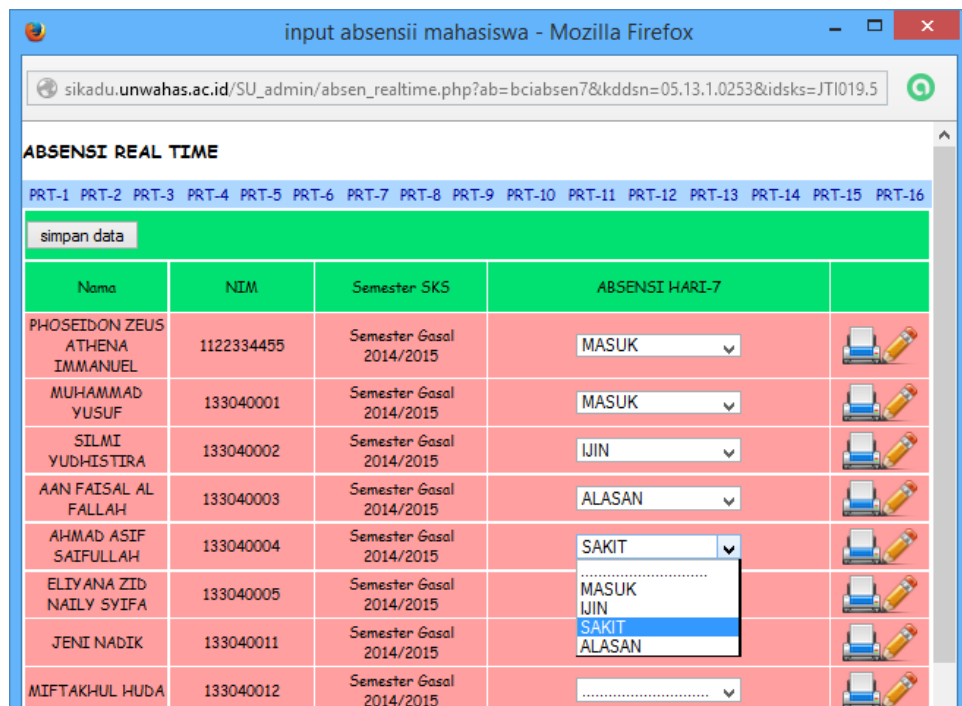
input absensii mahasiswa - Mozilla Firefox

sikadu.unwahas.ac.id/SU_admin/absen_realtime.php?ab=bciabsen7&kddsn=05.13.1.0253&idsks=JTI019.5

ABSENSI REAL TIME

PRT-1 PRT-2 PRT-3 PRT-4 PRT-5 PRT-6 PRT-7 PRT-8 PRT-9 PRT-10 PRT-11 PRT-12 PRT-13 PRT-14 PRT-15 PRT-16

simpan data

| Nama | NIM | Semester SKS | ABSENSI HARI-7 | |
|---|---|---|---|---|
| PHOSEIDON ZEUS ATHENA IMMANUEL | 1122334455 | Semester Gasal 2014/2015 | MASUK | |
| MUHAMMAD YUSUF | 133040001 | Semester Gasal 2014/2015 | MASUK | |
| SILMI YUDHISTIRA | 133040002 | Semester Gasal 2014/2015 | IJIN | |
| AAN FAISAL AL FALLAH | 133040003 | Semester Gasal 2014/2015 | ALASAN | |
| AHMAD ASIF SAIFULLAH | 133040004 | Semester Gasal 2014/2015 | SAKIT | |
| ELIYANA ZID NAILY SYIFA | 133040005 | Semester Gasal 2014/2015 | ............................ MASUK IJIN SAKIT ALASAN | |
| JENI NADIK | 133040011 | Semester Gasal 2014/2015 | | |
| MIFTAKHUL HUDA | 133040012 | Semester Gasal 2014/2015 | ............................ | |